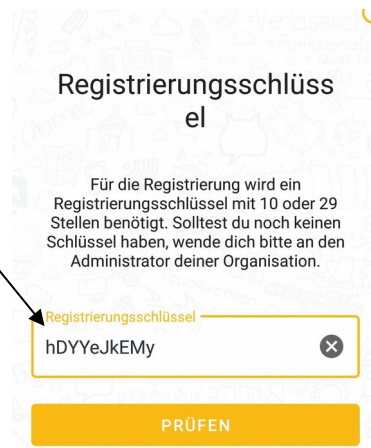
Registrierungsschlüssel

Für die Registrierung wird ein Registrierungsschlüssel mit 10 oder 29 Stellen benötigt. Solltest du noch keinen Schlüssel haben, wende dich bitte an den Administrator deiner Organisation.

Registrierungsschlüssel

hDYYeJkEMy

PRÜFEN